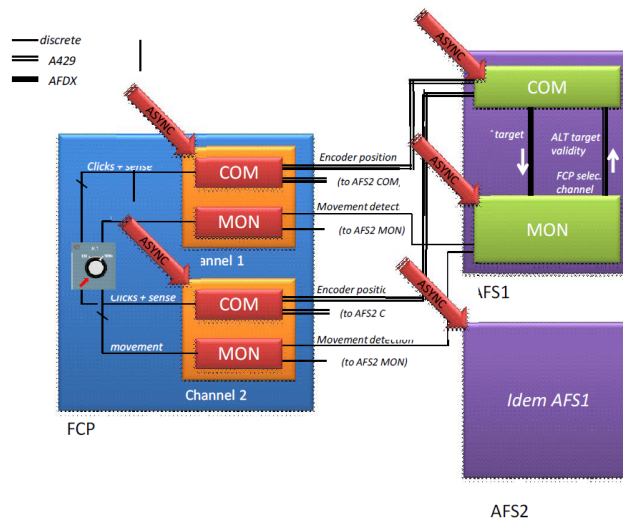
discrete
A429
AFDX

ASYNC
ASYNC
ASYNC
ASYNC
ASYNC

COM
MON
target
ALT target validity
FCP selec. channel
AFS1

Clicks + sense
COM
Encoder position
(to AFS2 COM)
MON
Movement detect
(to AFS2 MON)
annel 1

Clicks + sense
COM
Encoder positio
(to AFS2 C
movement
MON
Movement detection
(to AFS2 MON)
Channel 2

FCP

Idem AFS1

AFS2